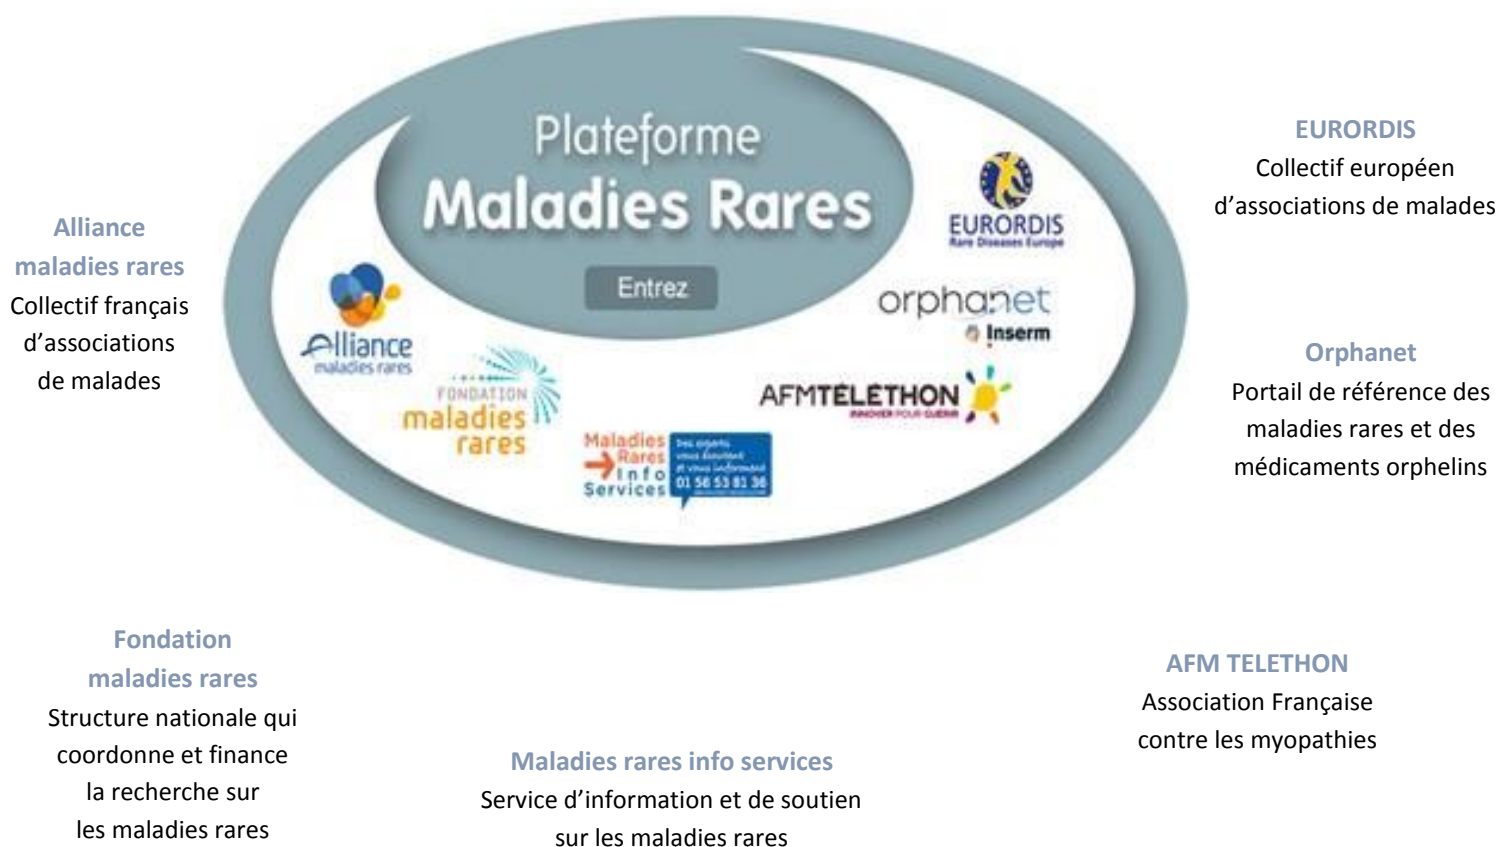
Plateforme
Maladies Rares

Entrez

Alliance
maladies rares
Collectif français d'associations de malades

EURORDIS
Collectif européen d'associations de malades

Orphanet
Portail de référence des maladies rares et des médicaments orphelins

Fondation
maladies rares
Structure nationale qui coordonne et finance la recherche sur les maladies rares

AFM TELETHON
Association Française contre les myopathies

Maladies rares info services
Service d'information et de soutien sur les maladies rares

Alliance maladies rares

FONDATION maladies rares

EURORDIS Rare Diseases Europe

orphanet Inserm

AFMTELETHON INNOVER POUR GUÉRIR

Maladies Rares Info Services
Des experts vous écoutent et vous informent
01 56 53 81 36
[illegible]